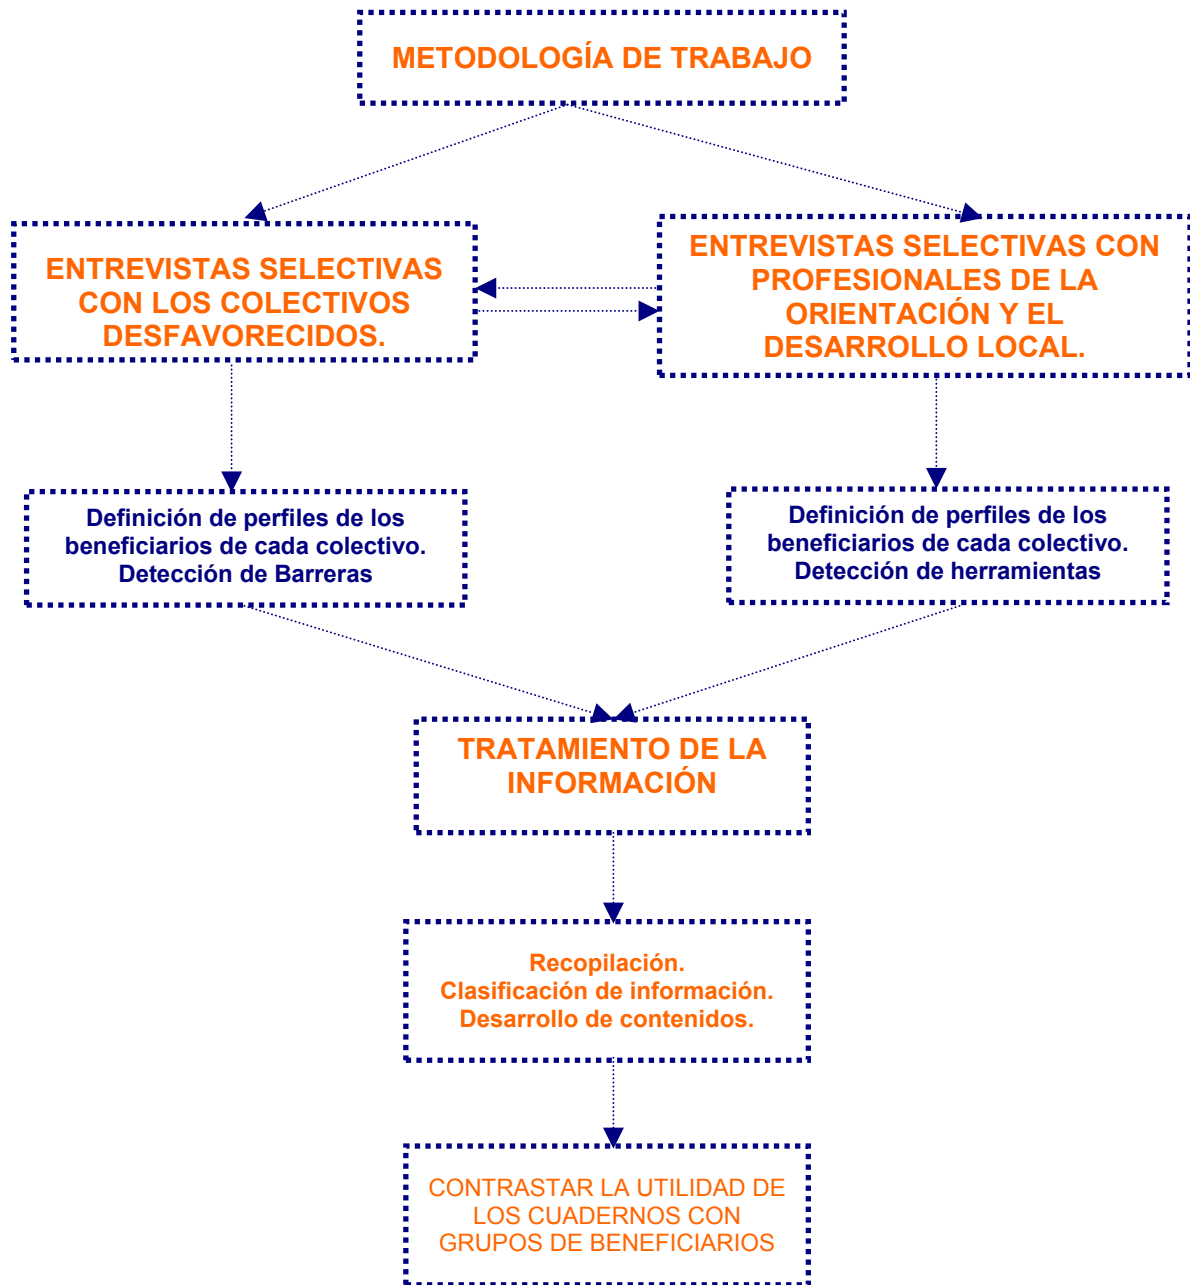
METODOLOGÍA DE TRABAJO

ENTREVISTAS SELECTIVAS CON LOS COLECTIVOS DESFAVORECIDOS.

ENTREVISTAS SELECTIVAS CON PROFESIONALES DE LA ORIENTACIÓN Y EL DESARROLLO LOCAL.

Definición de perfiles de los beneficiarios de cada colectivo. Detección de Barreras

Definición de perfiles de los beneficiarios de cada colectivo. Detección de herramientas

TRATAMIENTO DE LA INFORMACIÓN

Recopilación.
Clasificación de información.
Desarrollo de contenidos.

CONTRASTAR LA UTILIDAD DE LOS CUADERNOS CON GRUPOS DE BENEFICIARIOS